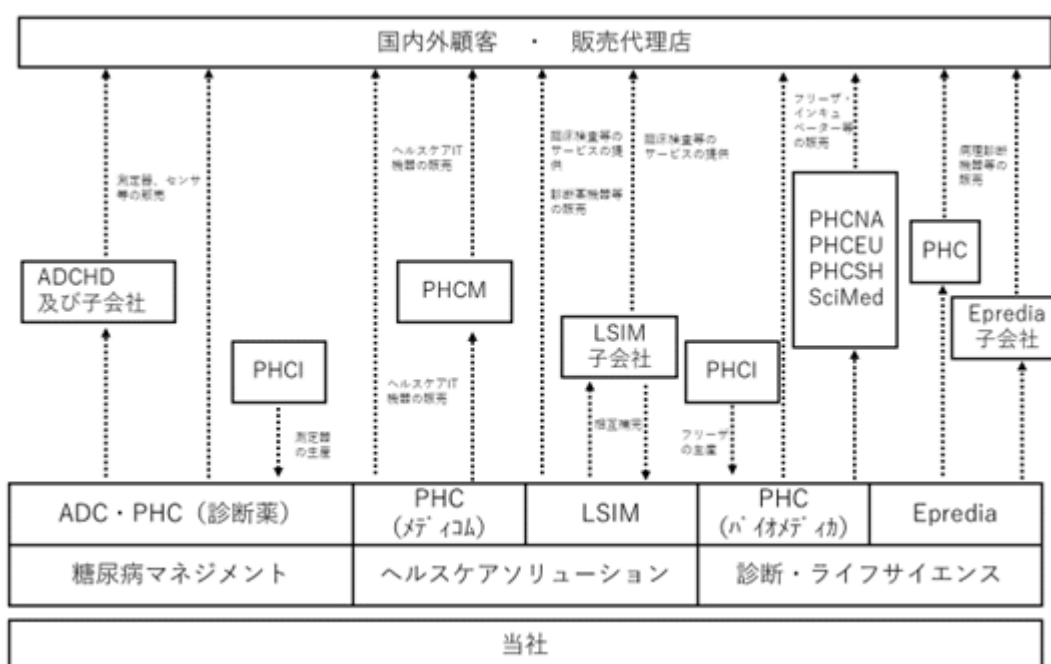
国内外顧客 ・ 販売代理店

測定器、センサ等の販売

ADCHD
及び子会社

PHCI

測定器の生産

ヘルスケアIT機器の販売

PHCM

ヘルスケアIT機器の販売

臨床検査等のサービスの提供

診断薬機器等の販売

臨床検査等のサービスの提供

LSIM
子会社

相互補完

PHCI

フリーザの生産

フリーザ・インキュベーター等の販売

PHCNA
PHCEU
PHCSH
SciMed

病理診断機器等の販売

PHC

Epredia
子会社

ADC・PHC（診断薬）

PHC
（ﾒﾃﾞｨｺﾑ）

LSIM

PHC
（ﾊﾞｲｵﾒﾃﾞｨｶ）

Epredia

糖尿病マネジメント

ヘルスケアソリューション

診断・ライフサイエンス

当社